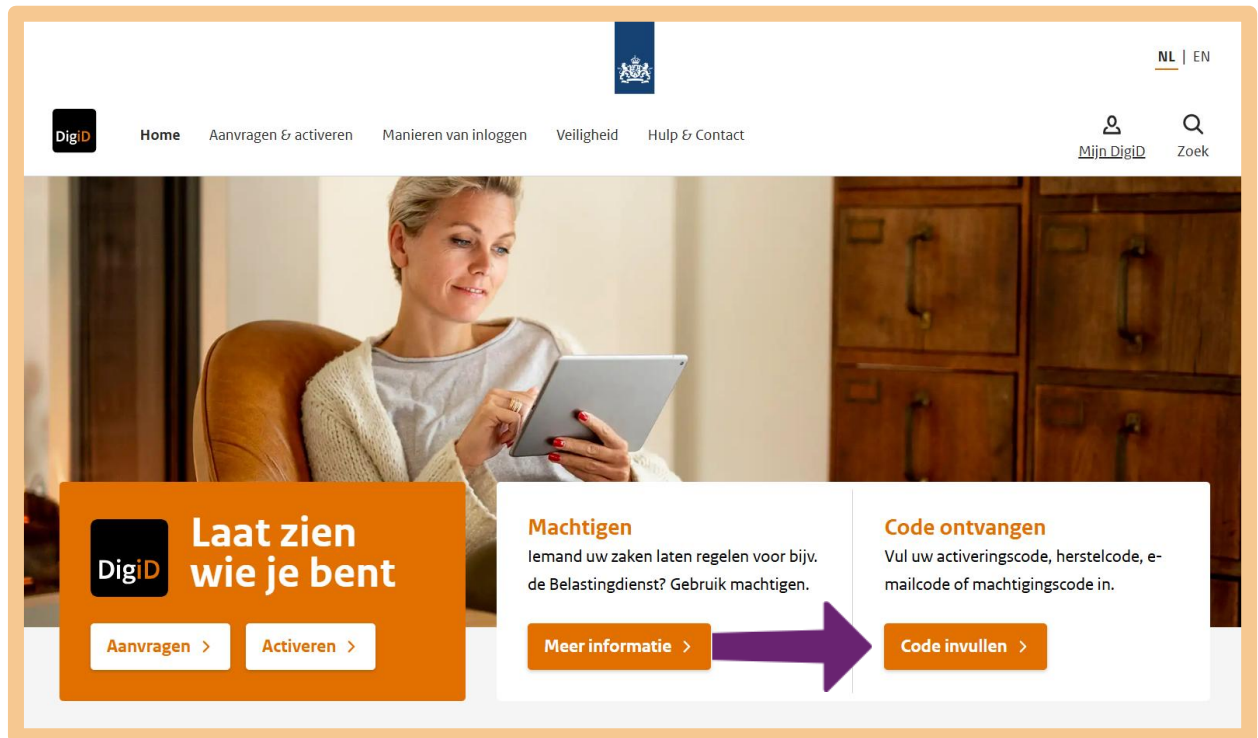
NL | EN

DigiD

Home Aanvragen & activeren Manieren van inloggen Veiligheid Hulp & Contact

Mijn DigiD Zoek

DigiD Laat zien wie je bent

Aanvragen >
Activeren >

Machtigen
Iemand uw zaken laten regelen voor bijv. de Belastingdienst? Gebruik machtigen.

Meer informatie >

Code ontvangen
Vul uw activeringscode, herstelcode, e-mailcode of machtigingscode in.

Code invullen >